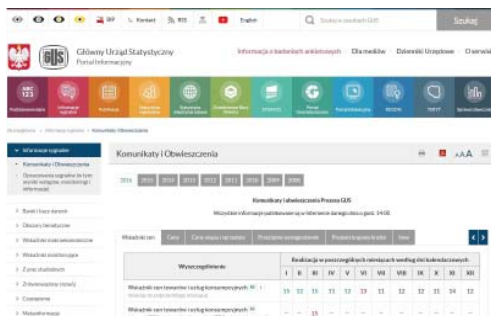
BIP Kontakt RSS English Szukaj w zasobach GUS Szukaj

GUS Główny Urząd Statystyczny Portal Informacyjny

Informacja o badaniach ankietowych Dla mediów Dzienniki Urzędowe O servis

Komunikaty i Obwieszczenia

Informacje sygnalne
Komunikaty i Obwieszczenia
Opracowania sygnalne
Bank i bazy danych
Obszary tematyczne
Wskaźniki makroekonomiczne
Wskaźniki ekonomiczne
Zasoby statystyki
Zrównoważony rozwój
Czasopisma
Metainformacje

2016 2015 2014 2013 2012 2011 2010 2009 2008

Komunikaty i obwieszczenia Prezesa GUS

Wszystkie informacje publikowane są w Internecie danego dnia o godz. 14:00.

Wskaźniki cen Ceny Ceny usług i opłat Przeciętne wynagrodzenie Produkt krajowy brutto Inne

| Wyszczególnienie | I | II | III | IV | V | VI | VII | VIII | IX | X | XI | XII |
|---|---|---|---|---|---|---|---|---|---|---|---|---|
| Wskaźniki cen towarów i usług konsumpcyjnych | 15 | 15 | 15 | 15 | 13 | 15 | 15 | 12 | 15 | 14 | 15 | 12 |
| Wskaźniki cen towarów i usług konsumpcyjnych | | | | 15 | | | | | | | | |